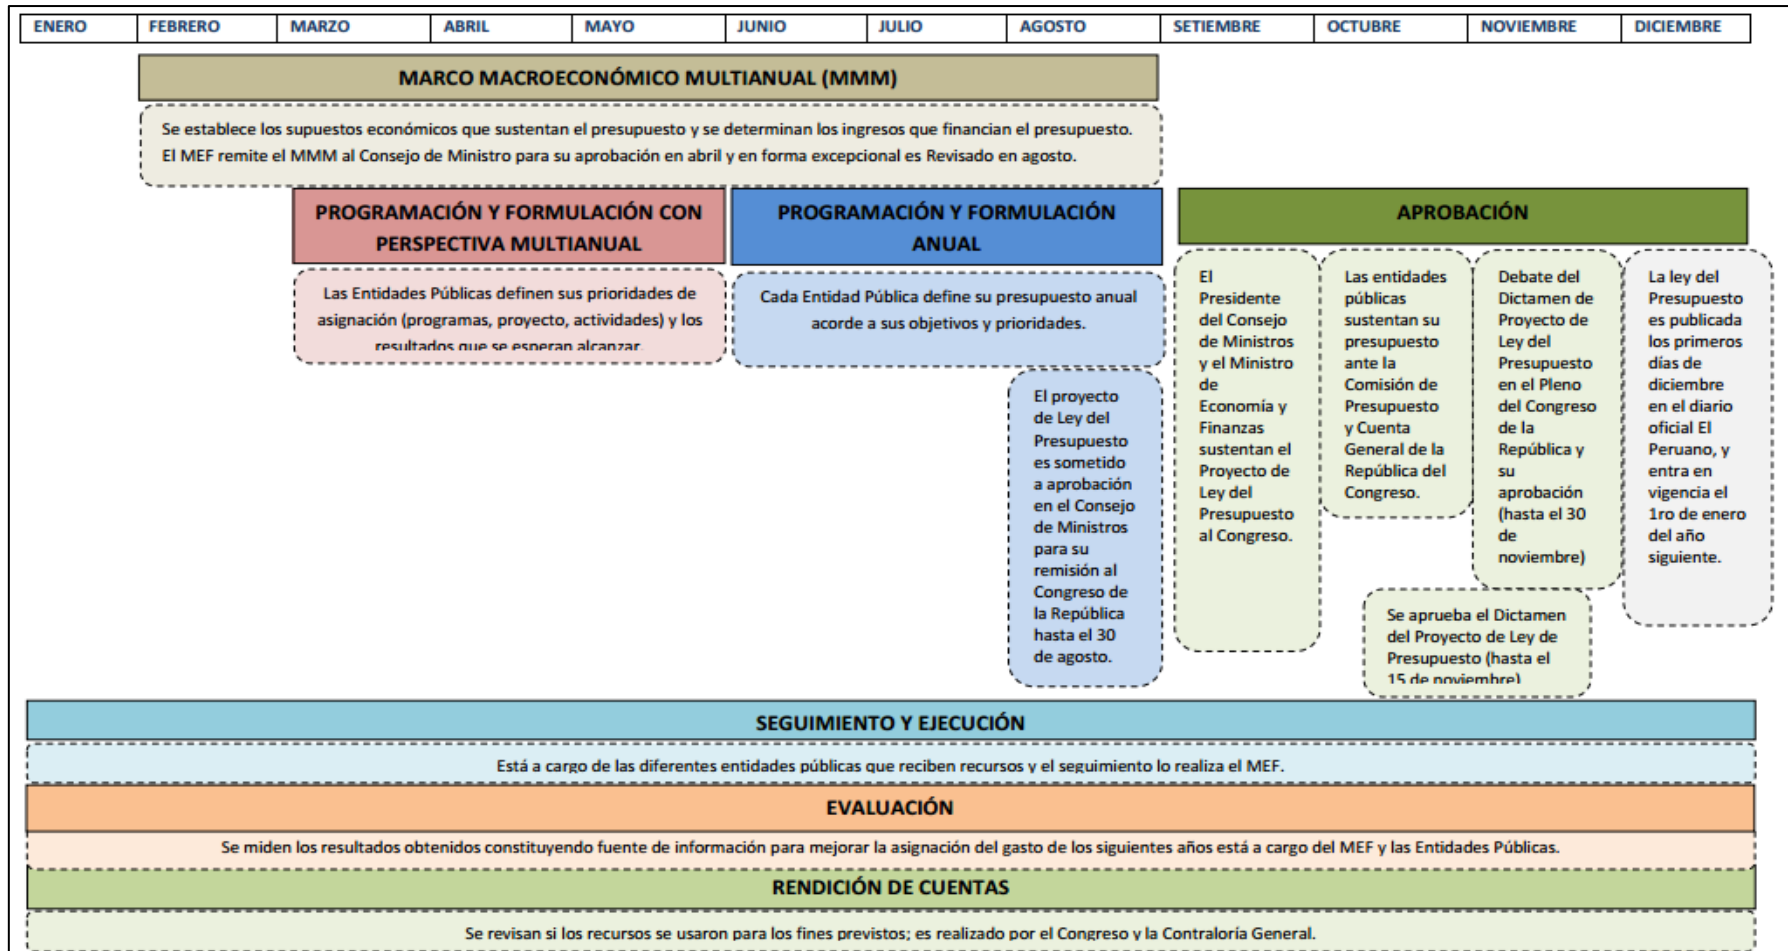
| ENERO | FEBRERO | MARZO | ABRIL | MAYO | JUNIO | JULIO | AGOSTO | SETIEMBRE | OCTUBRE | NOVIEMBRE | DICIEMBRE |
|---|---|---|---|---|---|---|---|---|---|---|---|

MARCO MACROECONÓMICO MULTIANUAL (MMM)

Se establece los supuestos económicos que sustentan el presupuesto y se determinan los ingresos que financian el presupuesto. El MEF remite el MMM al Consejo de Ministro para su aprobación en abril y en forma excepcional es Revisado en agosto.

PROGRAMACIÓN Y FORMULACIÓN CON PERSPECTIVA MULTIANUAL

Las Entidades Públicas definen sus prioridades de asignación (programas, proyecto, actividades) y los resultados que se esperan alcanzar.

PROGRAMACIÓN Y FORMULACIÓN ANUAL

Cada Entidad Pública define su presupuesto anual acorde a sus objetivos y prioridades.

El proyecto de Ley del Presupuesto es sometido a aprobación en el Consejo de Ministros para su remisión al Congreso de la República hasta el 30 de agosto.

APROBACIÓN

El Presidente del Consejo de Ministros y el Ministro de Economía y Finanzas sustentan el Proyecto de Ley del Presupuesto al Congreso.

Las entidades públicas sustentan su presupuesto ante la Comisión de Presupuesto y Cuenta General de la República del Congreso.

Debate del Dictamen de Proyecto de Ley del Presupuesto en el Pleno del Congreso de la República y su aprobación (hasta el 30 de noviembre)

La ley del Presupuesto es publicada los primeros días de diciembre en el diario oficial El Peruano, y entra en vigencia el 1ro de enero del año siguiente.

Se aprueba el Dictamen del Proyecto de Ley de Presupuesto (hasta el 15 de noviembre)

SEGUIMIENTO Y EJECUCIÓN

Está a cargo de las diferentes entidades públicas que reciben recursos y el seguimiento lo realiza el MEF.

EVALUACIÓN

Se miden los resultados obtenidos constituyendo fuente de información para mejorar la asignación del gasto de los siguientes años está a cargo del MEF y las Entidades Públicas.

RENDICIÓN DE CUENTAS

Se revisan si los recursos se usaron para los fines previstos; es realizado por el Congreso y la Contraloría General.